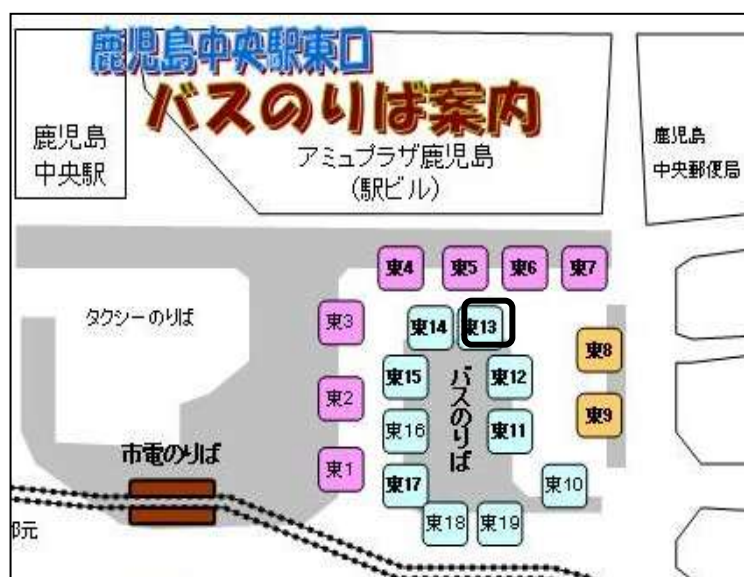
鹿児島中央駅東口
バスのりば案内

鹿児島
中央駅

アミュプラザ鹿児島
（駅ビル）

鹿児島
中央郵便局

東4 東5 東6 東7

タクシーのりば

東3

東14 東13

東8

東15 バスのりば 東12

東2

東9

東16 東11

市電のりば

東1

東17

東10

東18 東19

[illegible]元